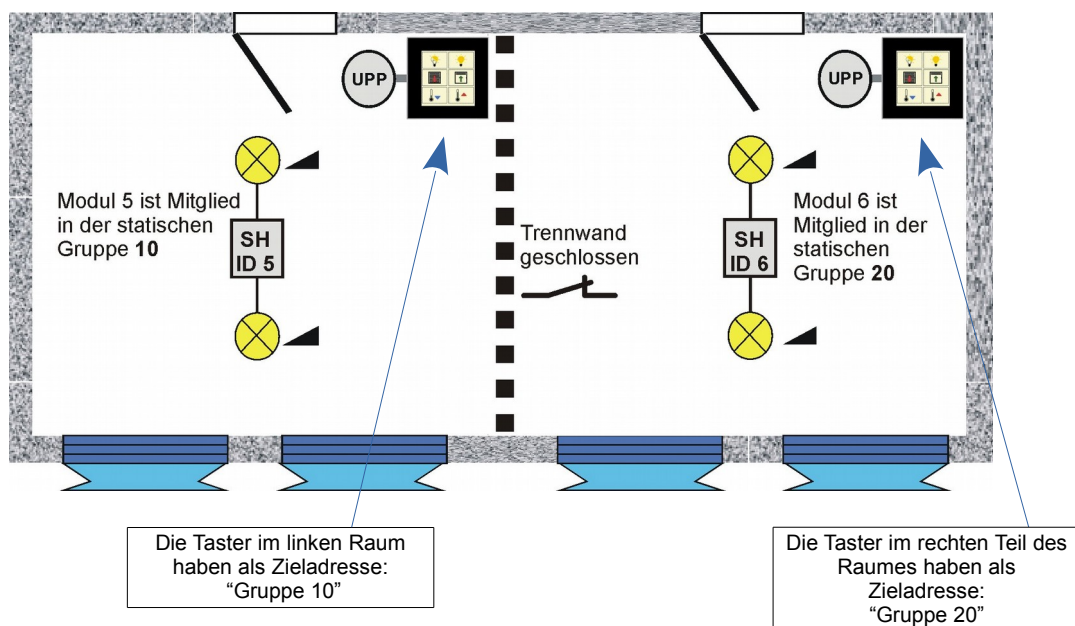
UPP

Modul 5 ist Mitglied in der statischen Gruppe **10**

SH ID 5

Trennwand geschlossen

UPP

Modul 6 ist Mitglied in der statischen Gruppe **20**

SH ID 6

Die Taster im linken Raum haben als Zieladresse: “Gruppe 10”

Die Taster im rechten Teil des Raumes haben als Zieladresse: “Gruppe 20”